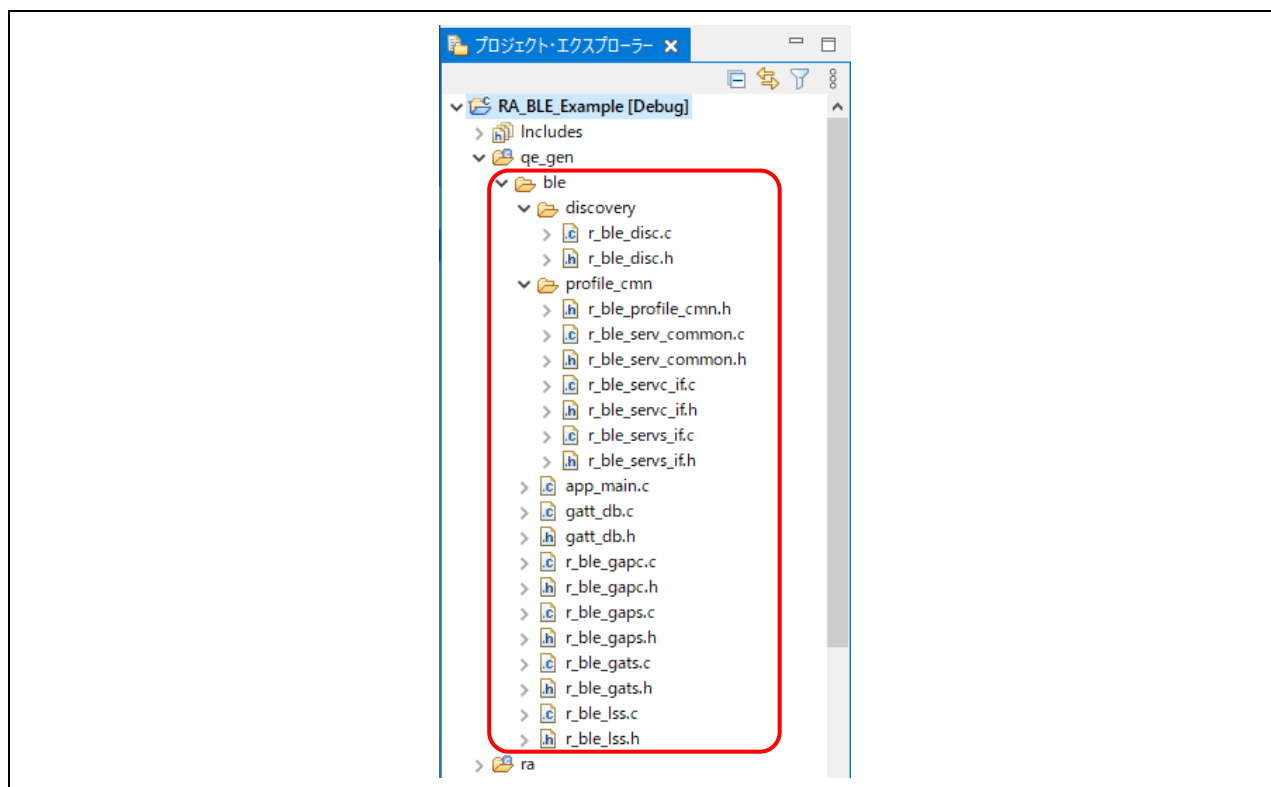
プロジェクト・エクスプローラー

RA_BLE_Example [Debug]
Includes
qe_gen
ble
discovery
r_ble_disc.c
r_ble_disc.h
profile_cmn
r_ble_profile_cmn.h
r_ble_serv_common.c
r_ble_serv_common.h
r_ble_servc_if.c
r_ble_servc_if.h
r_ble_servs_if.c
r_ble_servs_if.h
app_main.c
gatt_db.c
gatt_db.h
r_ble_gapc.c
r_ble_gapc.h
r_ble_gaps.c
r_ble_gaps.h
r_ble_gats.c
r_ble_gats.h
r_ble_lss.c
r_ble_lss.h
ra